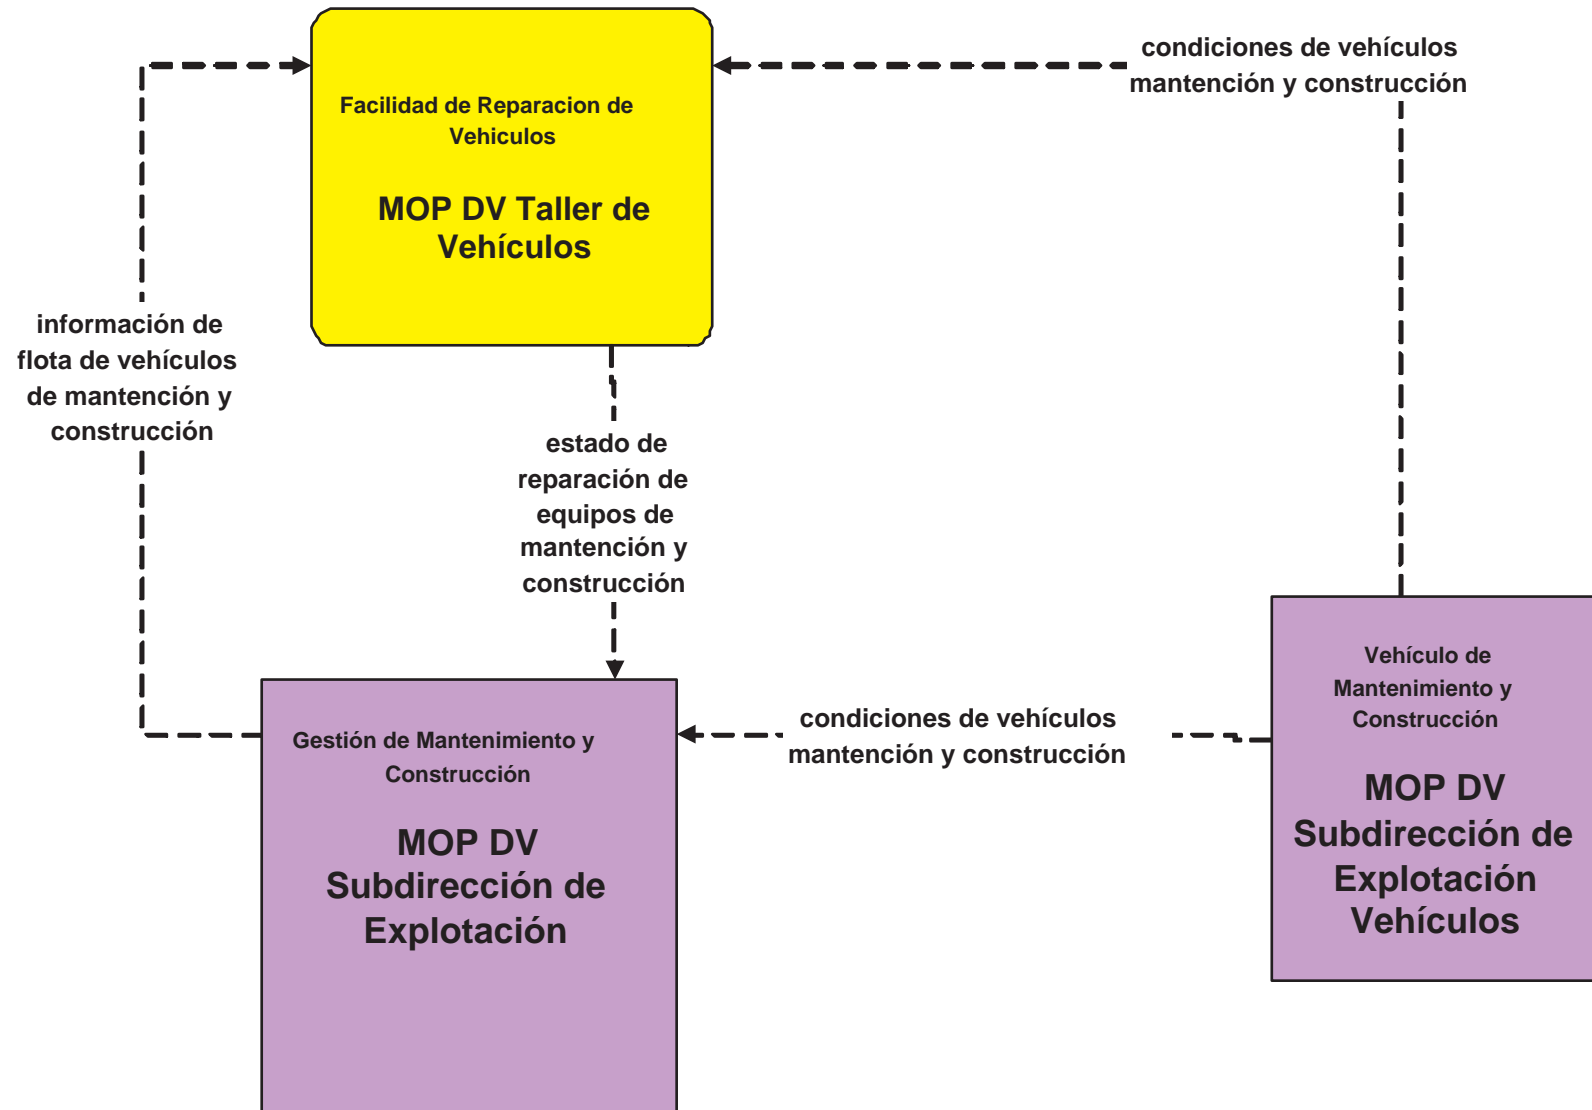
Facilidad de Reparacion de Vehiculos

MOP DV Taller de Vehículos

condiciones de vehículos mantención y construcción

información de flota de vehículos de mantención y construcción

estado de reparación de equipos de mantención y construcción

Gestión de Mantenimiento y Construcción

MOP DV Subdirección de Explotación

condiciones de vehículos mantención y construcción

Vehículo de Mantenimiento y Construcción

MOP DV Subdirección de Explotación Vehículos